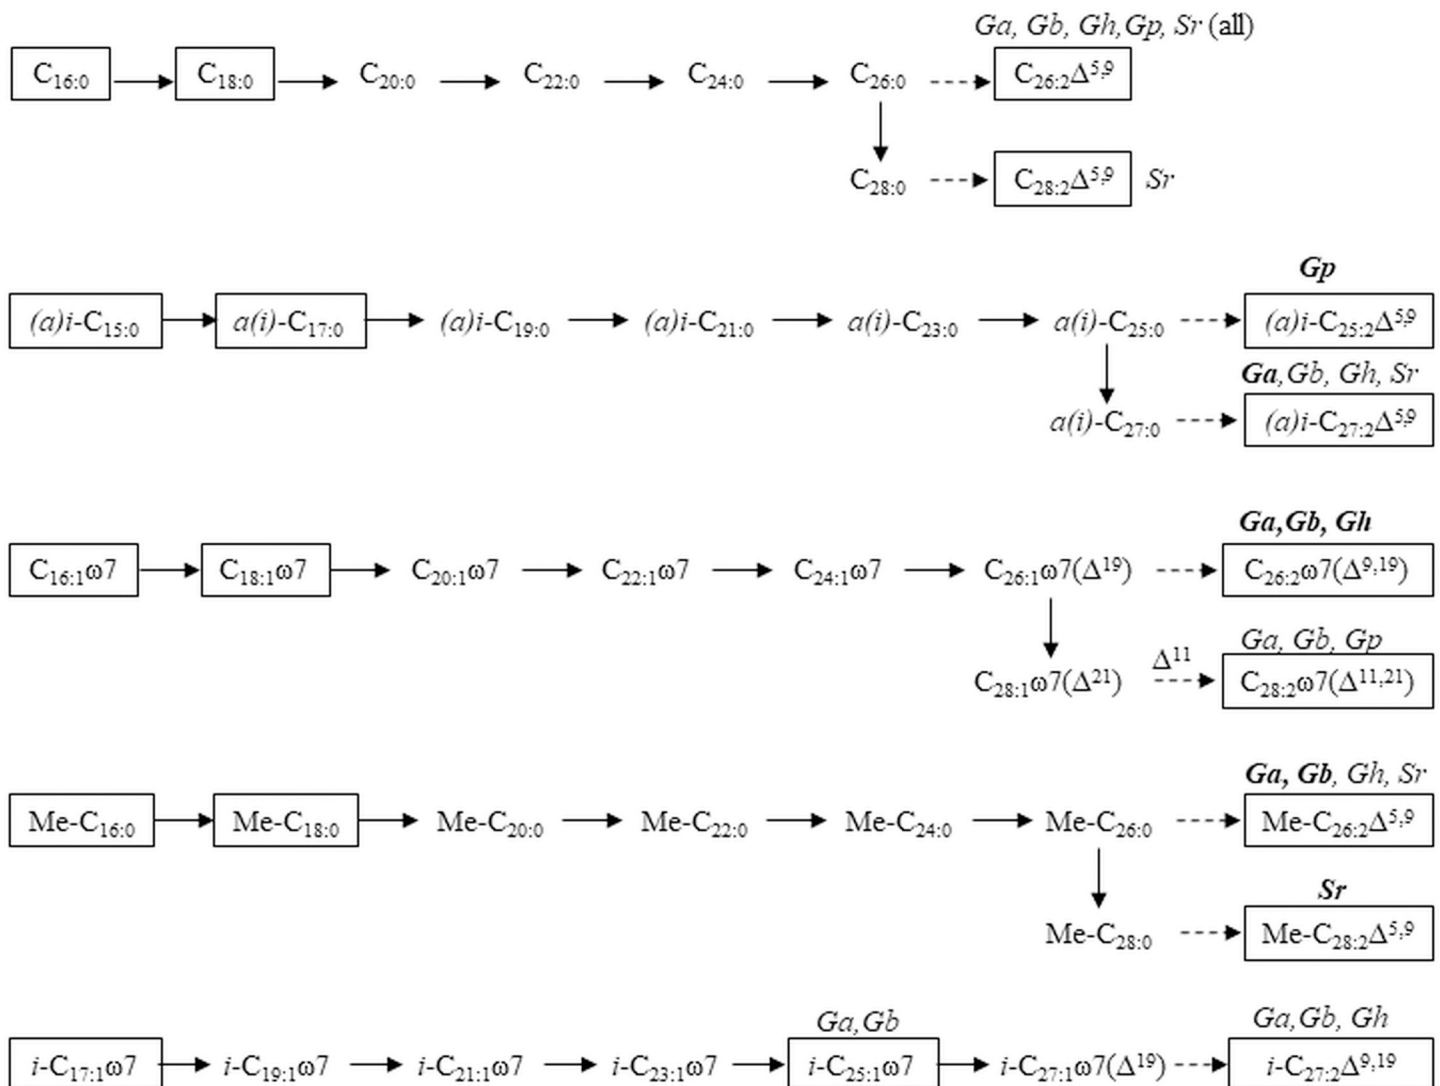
Ga, Gb, Gh, Gp, Sr (all)

$C_{16:0}$ → $C_{18:0}$ → $C_{20:0}$ → $C_{22:0}$ → $C_{24:0}$ → $C_{26:0}$ → $C_{26:2}\Delta^{5,9}$

$C_{28:0}$ → $C_{28:2}\Delta^{5,9}$ Sr

Gp

(a)i-$C_{15:0}$ → a(i)-$C_{17:0}$ → (a)i-$C_{19:0}$ → (a)i-$C_{21:0}$ → a(i)-$C_{23:0}$ → a(i)-$C_{25:0}$ → (a)i-$C_{25:2}\Delta^{5,9}$

Ga, Gb, Gh, Sr

a(i)-$C_{27:0}$ → (a)i-$C_{27:2}\Delta^{5,9}$

Ga, Gb, Gh

$C_{16:1}\omega7$ → $C_{18:1}\omega7$ → $C_{20:1}\omega7$ → $C_{22:1}\omega7$ → $C_{24:1}\omega7$ → $C_{26:1}\omega7(\Delta^{19})$ → $C_{26:2}\omega7(\Delta^{9,19})$

Ga, Gb, Gp

$C_{28:1}\omega7(\Delta^{21})$ $\Delta^{11}$ → $C_{28:2}\omega7(\Delta^{11,21})$

Ga, Gb, Gh, Sr

Me-$C_{16:0}$ → Me-$C_{18:0}$ → Me-$C_{20:0}$ → Me-$C_{22:0}$ → Me-$C_{24:0}$ → Me-$C_{26:0}$ → Me-$C_{26:2}\Delta^{5,9}$

Sr

Me-$C_{28:0}$ → Me-$C_{28:2}\Delta^{5,9}$

Ga, Gb

Ga, Gb, Gh

i-$C_{17:1}\omega7$ → i-$C_{19:1}\omega7$ → i-$C_{21:1}\omega7$ → i-$C_{23:1}\omega7$ → i-$C_{25:1}\omega7$ → i-$C_{27:1}\omega7(\Delta^{19})$ → i-$C_{27:2}\Delta^{9,19}$